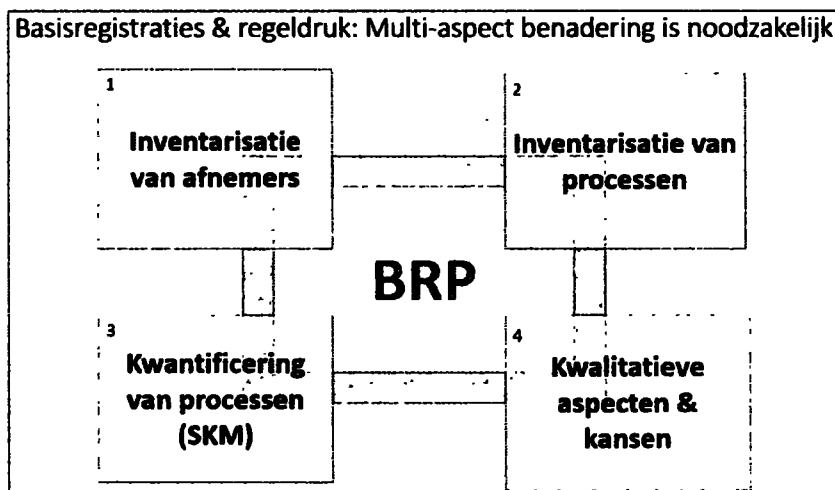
Basisregistraties & regeldruk: Multi-aspect benadering is noodzakelijk

1
Inventarisatie van afnemers

2
Inventarisatie van processen

BRP

3
Kwantificering van processen (SKM)

4
Kwalitatieve aspecten & kansen